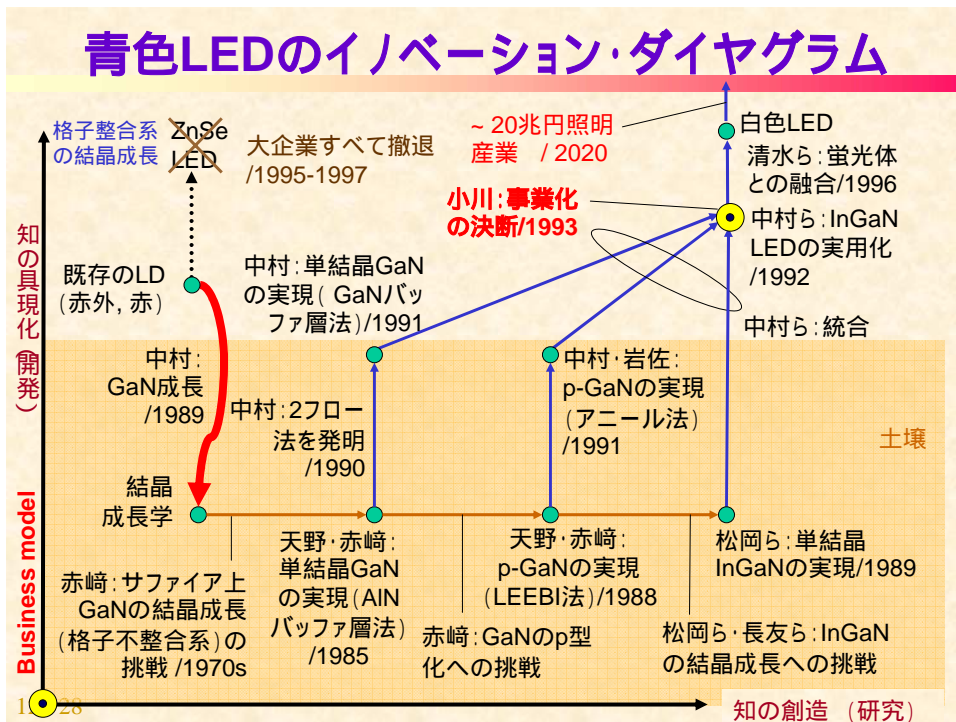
青色LEDのイノベーション･ダイヤグラム

格子整合系の結晶成長

ZnSe
LED

大企業すべて撤退 /1995-1997

~ 20兆円照明産業 / 2020

白色LED

清水ら：蛍光体との融合/1996

小川：事業化の決断/1993

中村ら：InGaN LEDの実用化 /1992

知の具現化（開発）

既存のLD（赤外, 赤）

中村：単結晶GaNの実現（ GaNバッファ層法）/1991

中村ら：統合

中村：GaN成長 /1989

中村：2フロー法を発明 /1990

中村･岩佐：p-GaNの実現（アニール法）/1991

土壌

結晶成長学

Business model

赤崎：サファイア上GaNの結晶成長（格子不整合系）の挑戦 /1970s

天野･赤﨑：単結晶GaNの実現（AlNバッファ層法）/1985

赤崎：GaNのp型化への挑戦

天野･赤﨑：p-GaNの実現（LEEBI法）/1988

松岡ら：単結晶InGaNの実現/1989

松岡ら･長友ら：InGaNの結晶成長への挑戦

1 28

知の創造 （研究）